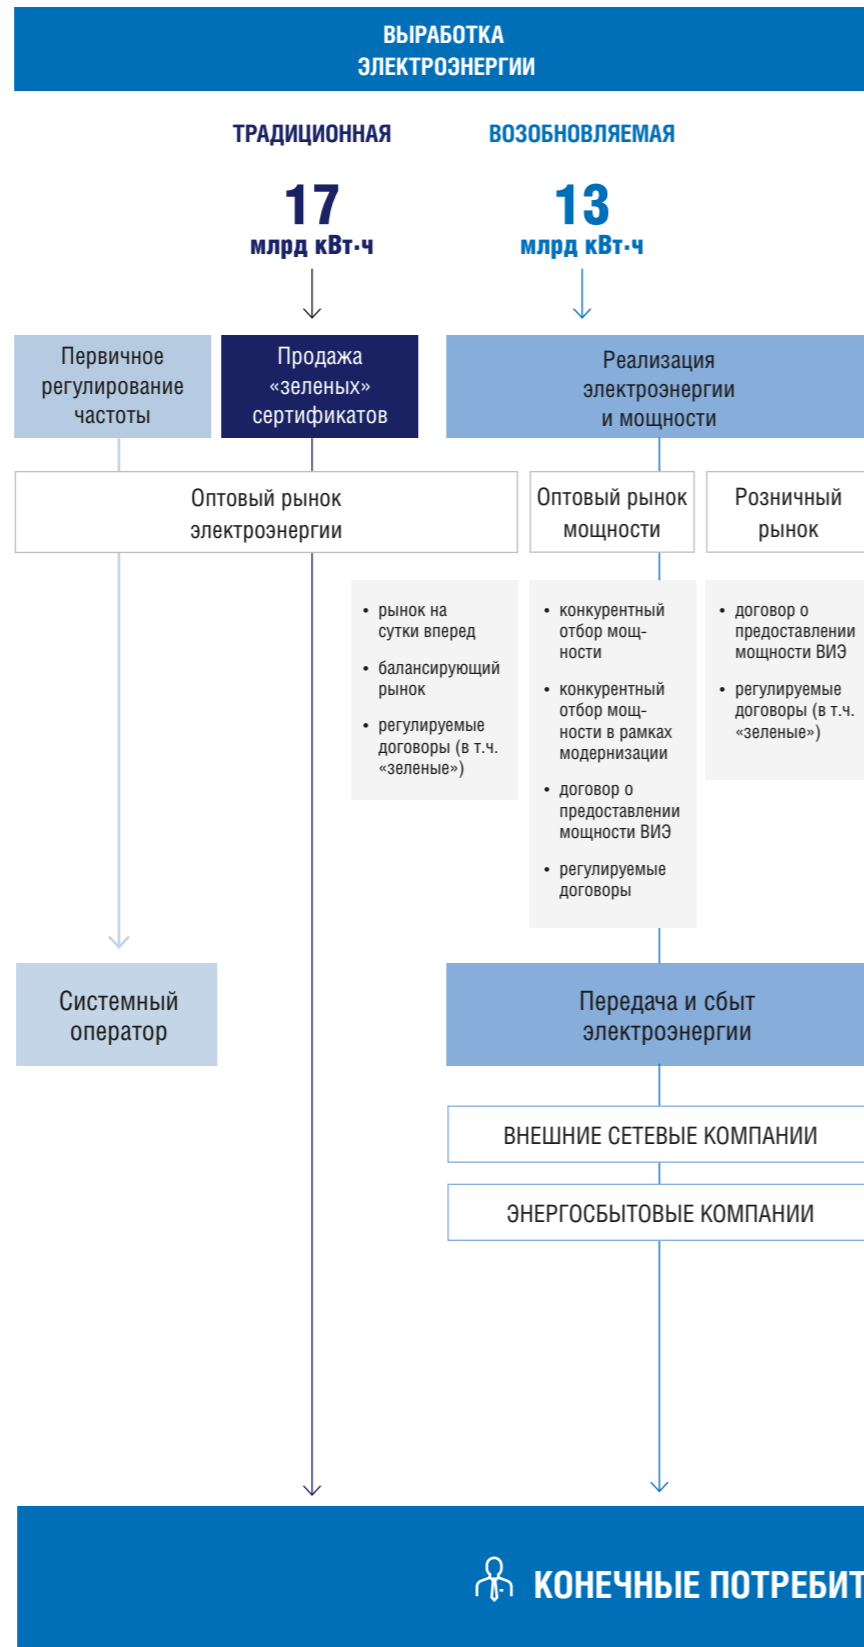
ВЫРАБОТКА ЭЛЕКТРОЭНЕРГИИ

ТРАДИЦИОННАЯ

17
млрд кВт·ч

ВОЗОБНОВЛЯЕМАЯ

13
млрд кВт·ч

Первичное регулирование частоты

Продажа «зеленых» сертификатов

Реализация электроэнергии и мощности

Оптовый рынок электроэнергии

Оптовый рынок мощности

Розничный рынок

• рынок на сутки вперед
• балансирующий рынок
• регулируемые договоры (в т.ч. «зеленые»)

• конкурентный отбор мощности
• конкурентный отбор мощности в рамках модернизации
• договор о предоставлении мощности ВИЭ
• регулируемые договоры

• договор о предоставлении мощности ВИЭ
• регулируемые договоры (в т.ч. «зеленые»)

Системный оператор

Передача и сбыт электроэнергии

ВНЕШНИЕ СЕТЕВЫЕ КОМПАНИИ

ЭНЕРГОСБЫТОВЫЕ КОМПАНИИ

КОНЕЧНЫЕ ПОТРЕБИТ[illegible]